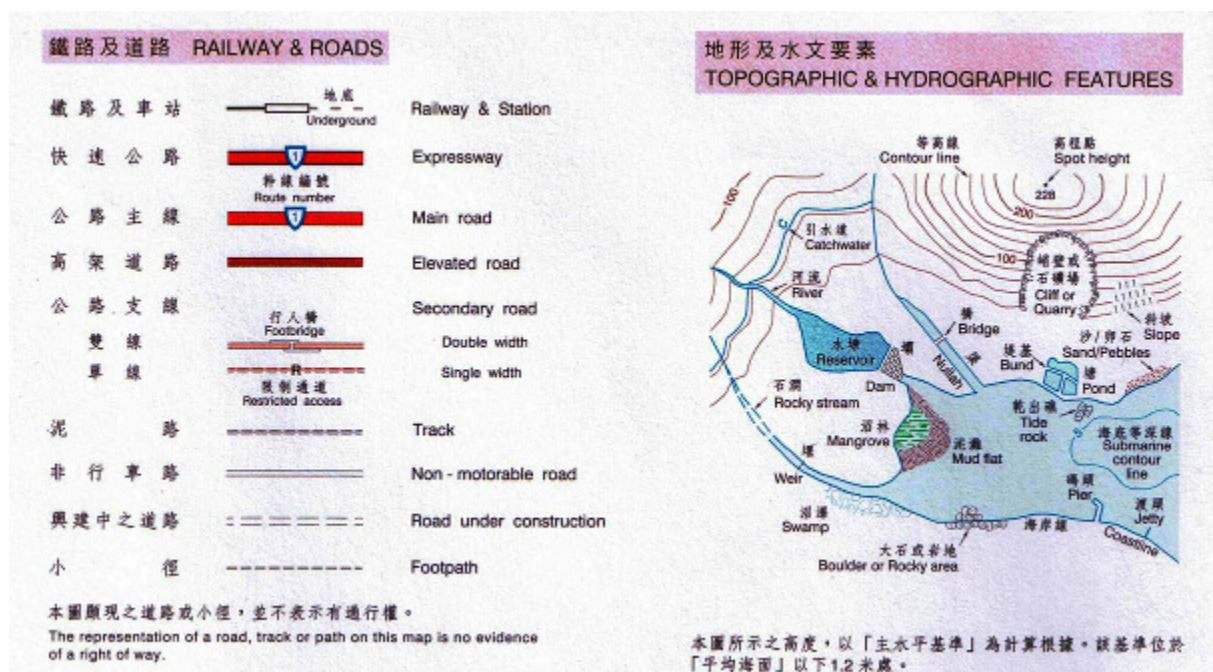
鐵路及道路 RAILWAY & ROADS

鐵路及車站 地底 Underground Railway & Station

快速公路 Expressway
幹線編號 Route number

公路主線 Main road

高架道路 Elevated road

公路支線 Secondary road
行人橋 Footbridge
雙線 Double width
單線 Single width
限制通道 Restricted access

泥路 Track

非行車路 Non - motorable road

興建中之道路 Road under construction

小徑 Footpath

本圖顯現之道路或小徑，並不表示有通行權。
The representation of a road, track or path on this map is no evidence of a right of way.

地形及水文要素
TOPOGRAPHIC & HYDROGRAPHIC FEATURES

等高線 Contour line
高程點 Spot height
228
100
200
100
引水道 Catchwater
河流 River
峭壁或石礦場 Cliff or Quarry
斜坡 Slope
橋 Bridge
水塘 Reservoir
壩 Dam
Nullah
沙/卵石 Sand/Pebbles
堤基 Bund
塘 Pond
石澗 Rocky stream
沼林 Mangrove
泥灘 Mud flat
乾出礁 Tide rock
海底等深線 Submarine contour line
堰 Weir
碼頭 Pier
沼澤 Swamp
渡頭 Jetty
海岸線 Coastline
大石或岩地 Boulder or Rocky area

本圖所示之高度，以「主水平基準」為計算根據。該基準位於「平均海面」以下1.2米處。